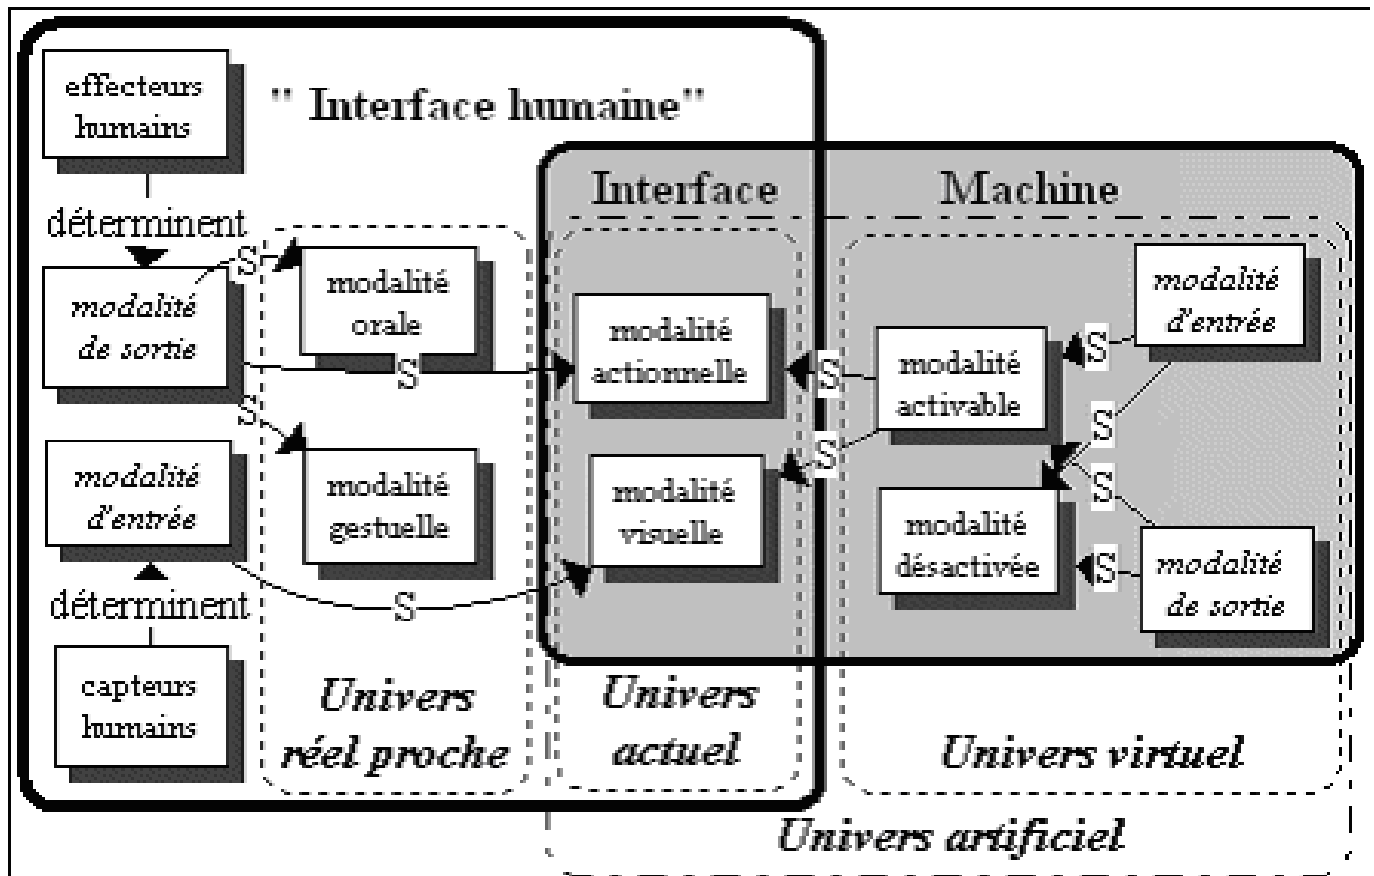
effecteurs humains

" Interface humaine"

déterminent

modalité de sortie

S

modalité orale

S

S

modalité gestuelle

modalité d'entrée

déterminent

capteurs humains

S

Univers réel proche

Interface

Machine

modalité actionnelle

modalité visuelle

Univers actuel

S

S

modalité activable

S

modalité d'entrée

S

S

modalité désactivée

S

modalité de sortie

Univers virtuel

Univers artificiel